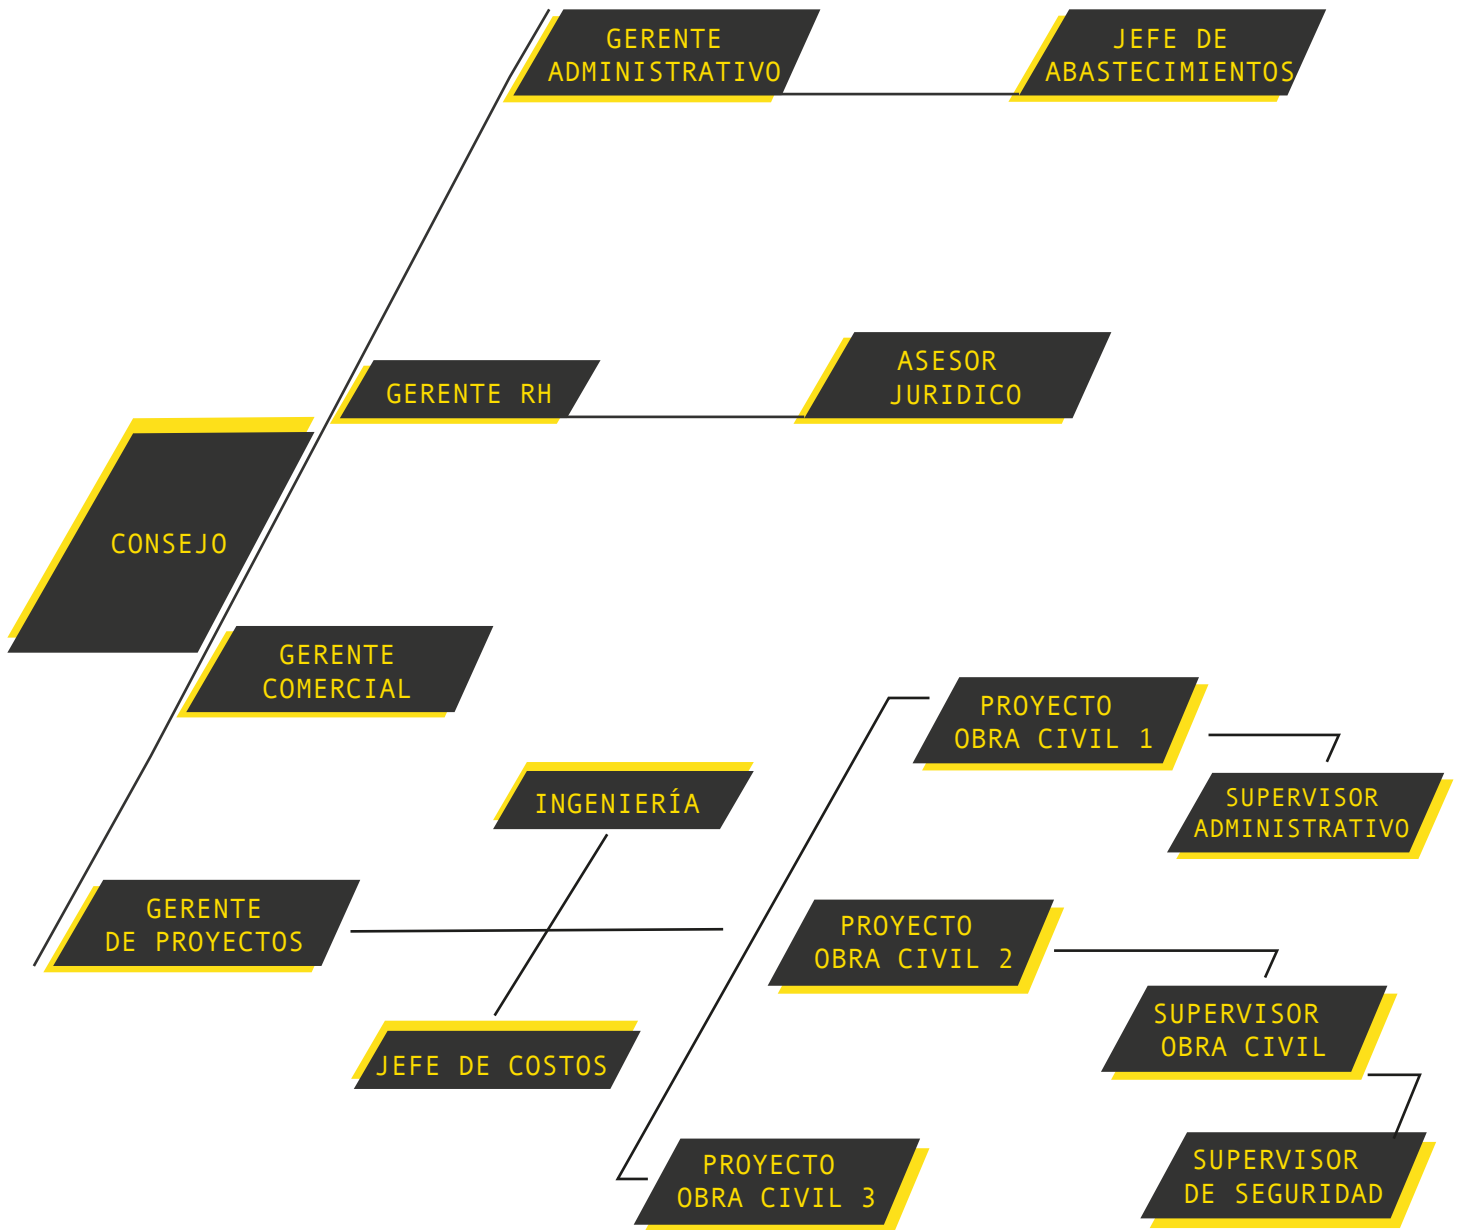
GERENTE ADMINISTRATIVO

JEFE DE ABASTECIMIENTOS

GERENTE RH

ASESOR JURIDICO

CONSEJO

GERENTE COMERCIAL

PROYECTO OBRA CIVIL 1

INGENIERÍA

SUPERVISOR ADMINISTRATIVO

GERENTE DE PROYECTOS

PROYECTO OBRA CIVIL 2

SUPERVISOR OBRA CIVIL

JEFE DE COSTOS

PROYECTO OBRA CIVIL 3

SUPERVISOR DE SEGURIDAD